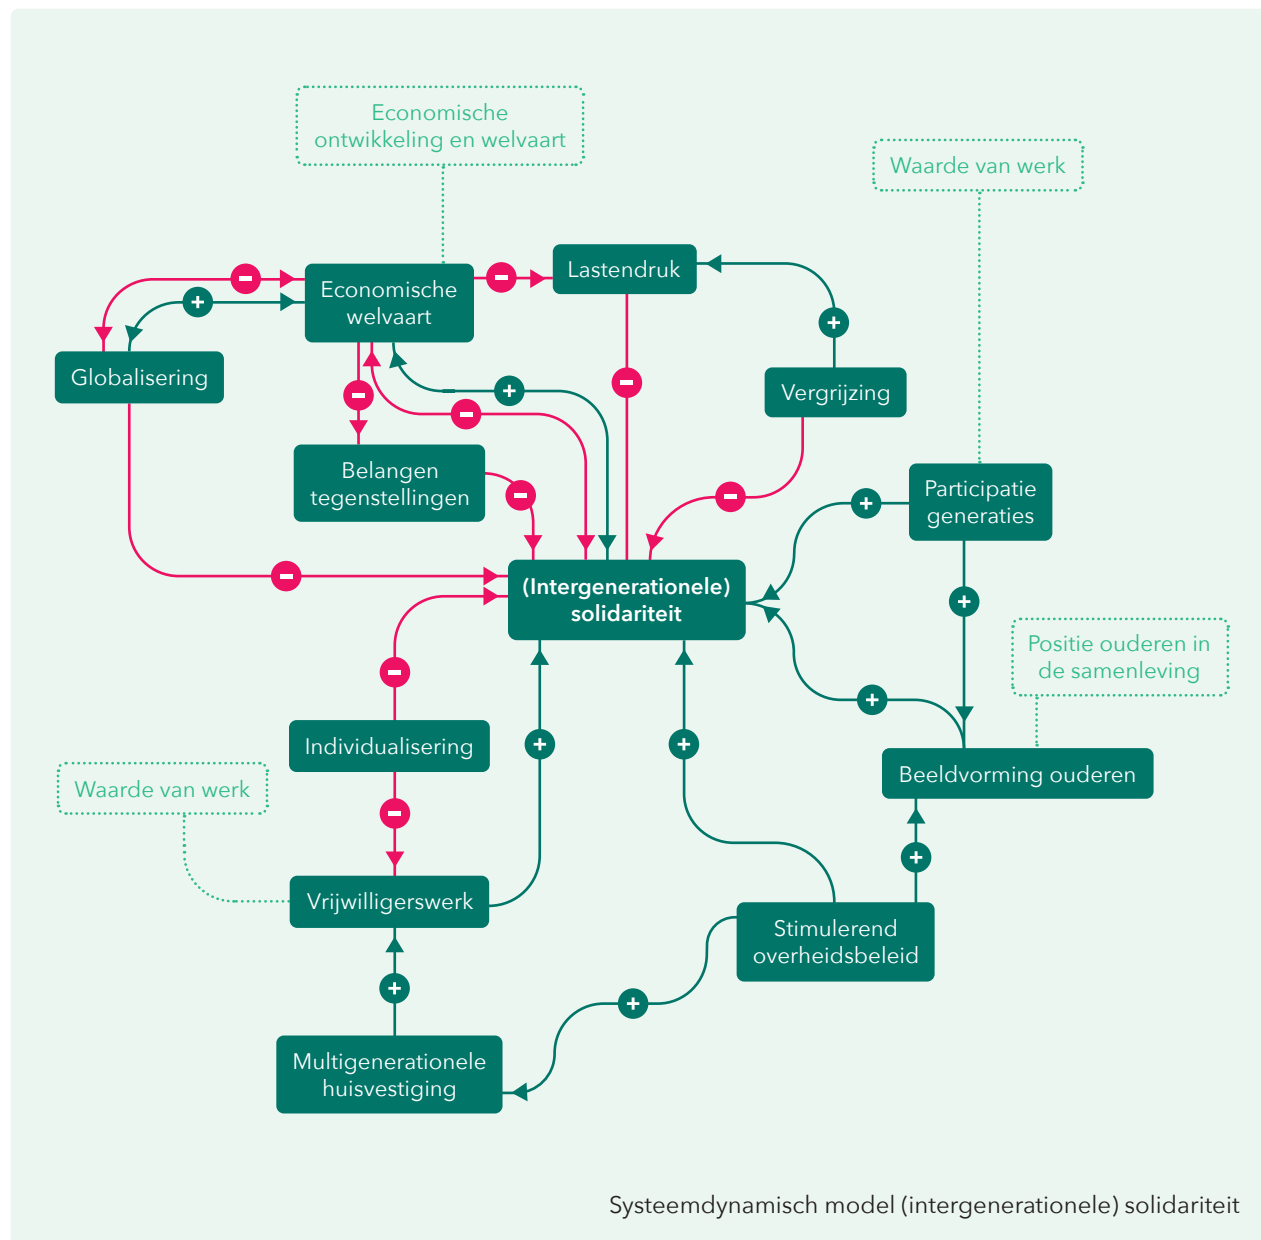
Economische ontwikkeling en welvaart

Waarde van werk

Economische welvaart

Lastendruk

Globalisering

Vergrijzing

Belangen tegenstellingen

Participatie generaties

(Intergenerationele) solidariteit

Positie ouderen in de samenleving

Individualisering

Beeldvorming ouderen

Waarde van werk

Vrijwilligerswerk

Stimulerend overheidsbeleid

Multigenerationele huisvestiging

Systeemdynamisch model (intergenerationele) solidariteit